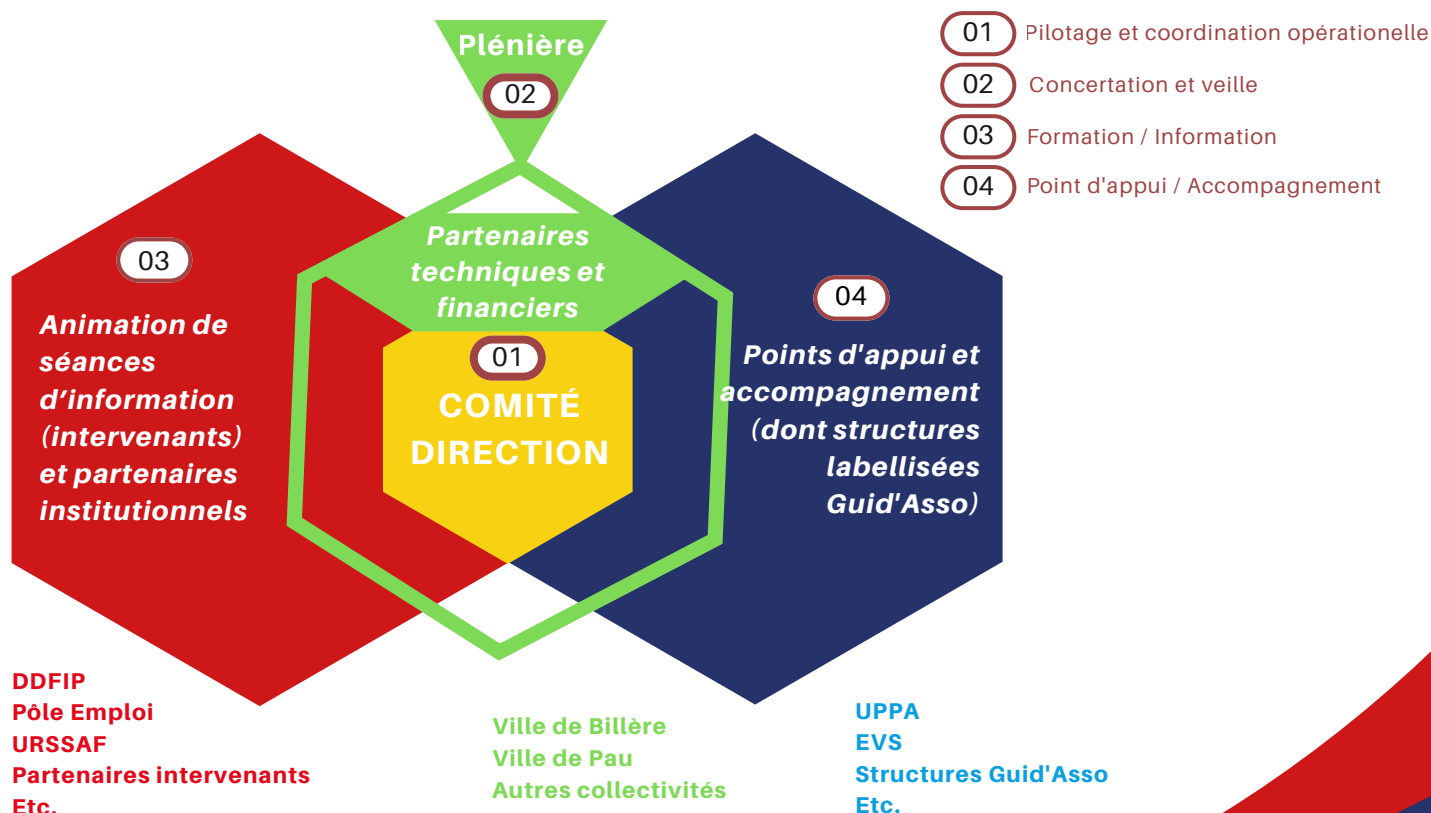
Plénière
02

01 Pilotage et coordination opérationelle
02 Concertation et veille
03 Formation / Information
04 Point d'appui / Accompagnement

Partenaires techniques et financiers

03
Animation de séances d'information (intervenants) et partenaires institutionnels

01
COMITÉ DIRECTION

04
Points d'appui et accompagnement (dont structures labellisées Guid'Asso)

DDFIP
Pôle Emploi
URSSAF
Partenaires intervenants
Etc.

Ville de Billère
Ville de Pau
Autres collectivités

UPPA
EVS
Structures Guid'Asso
Etc.